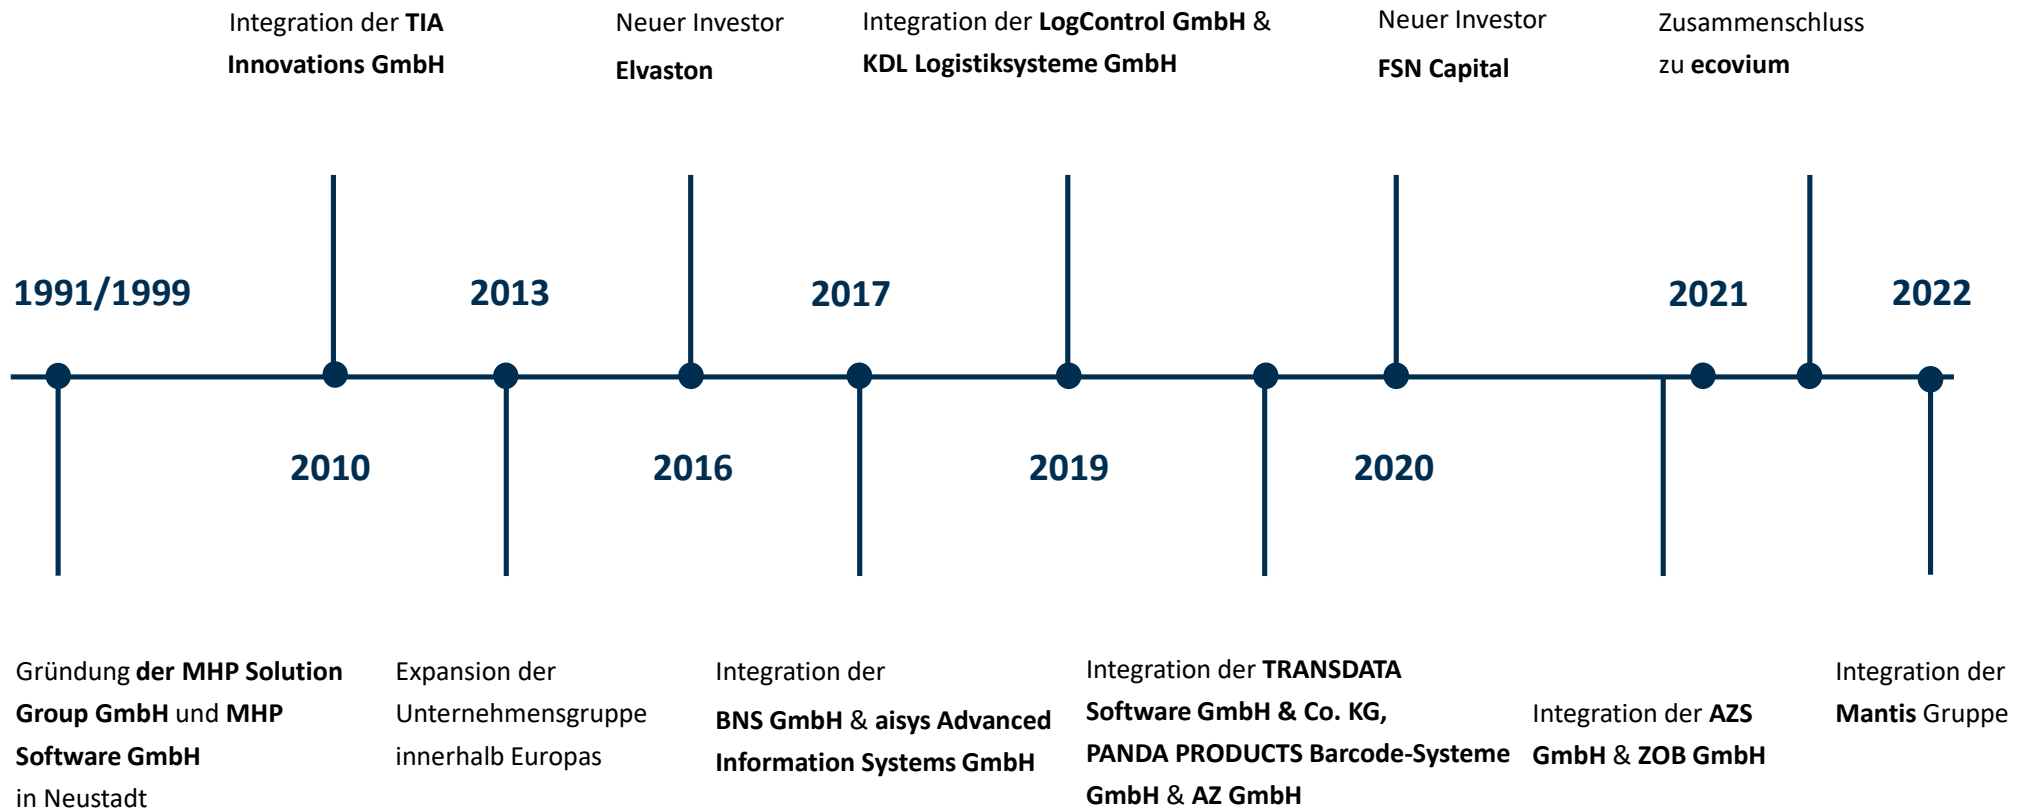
Integration der TIA Innovations GmbH

Neuer Investor Elvaston

Integration der LogControl GmbH & KDL Logistiksysteme GmbH

Neuer Investor FSN Capital

Zusammenschluss zu ecovium

1991/1999

2013

2017

2021

2022

2010

2016

2019

2020

Gründung der MHP Solution Group GmbH und MHP Software GmbH in Neustadt

Expansion der Unternehmensgruppe innerhalb Europas

Integration der BNS GmbH & aisys Advanced Information Systems GmbH

Integration der TRANSDATA Software GmbH & Co. KG, PANDA PRODUCTS Barcode-Systeme GmbH & AZ GmbH

Integration der AZS GmbH & ZOB GmbH

Integration der Mantis Gruppe